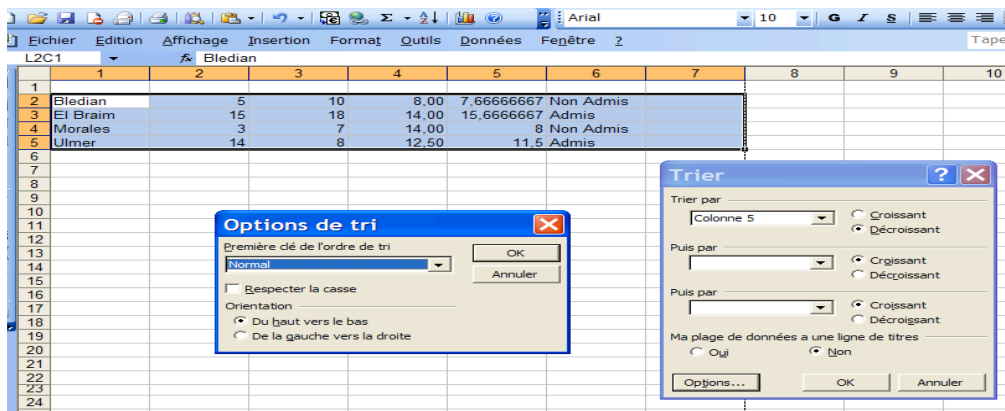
Arial 10 G I S

Fichier Edition Affichage Insertion Format Outils Données Fenêtre ?

Tape

L2C1 Bledian

| | 1 | 2 | 3 | 4 | 5 | 6 | 7 | 8 | 9 | 10 |
|---|---|---|---|---|---|---|---|---|---|---|
| 1 | | | | | | | | | | |
| 2 | Bledian | 5 | 10 | 8,00 | 7,66666667 | Non Admis | | | | |
| 3 | El Braim | 15 | 18 | 14,00 | 15,6666667 | Admis | | | | |
| 4 | Morales | 3 | 7 | 14,00 | 8 | Non Admis | | | | |
| 5 | Ulmer | 14 | 8 | 12,50 | 11,5 | Admis | | | | |
| 6 | | | | | | | | | | |
| 7 | | | | | | | | | | |
| 8 | | | | | | | | | | |
| 9 | | | | | | | | | | |
| 10 | | | | | | | | | | |
| 11 | | | | | | | | | | |
| 12 | | | | | | | | | | |
| 13 | | | | | | | | | | |
| 14 | | | | | | | | | | |
| 15 | | | | | | | | | | |
| 16 | | | | | | | | | | |
| 17 | | | | | | | | | | |
| 18 | | | | | | | | | | |
| 19 | | | | | | | | | | |
| 20 | | | | | | | | | | |
| 21 | | | | | | | | | | |
| 22 | | | | | | | | | | |
| 23 | | | | | | | | | | |
| 24 | | | | | | | | | | |

Options de tri

Première clé de l'ordre de tri
Normal
OK
Annuler
Respecter la casse
Orientation
Du haut vers le bas
De la gauche vers la droite

Trier

Trier par
Colonne 5
Croissant
Décroissant
Puis par
Croissant
Décroissant
Puis par
Croissant
Décroissant
Ma plage de données a une ligne de titres
Oui
Non
Options...
OK
Annuler